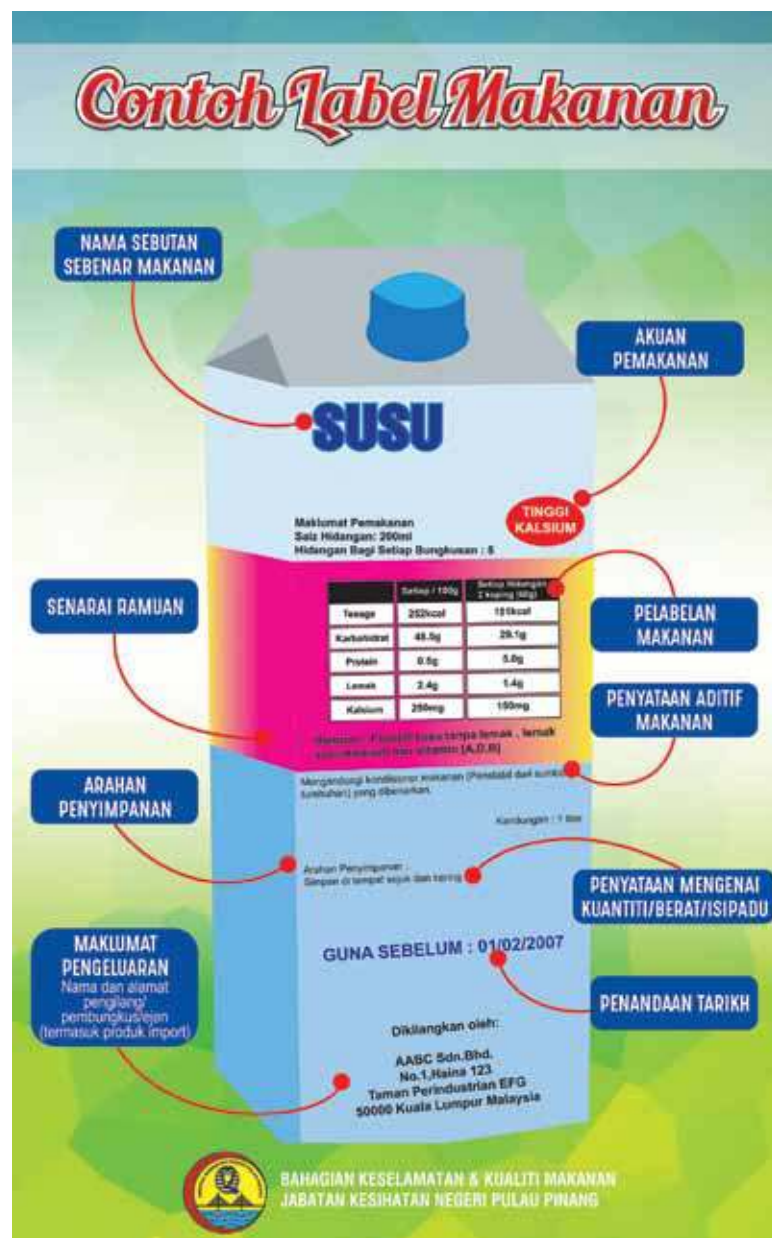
Contoh Label Makanan

NAMA SEBUTAN SEBENAR MAKANAN

AKUAN PEMAKANAN

SUSU

TINGGI KALSIUM

Maklumat Pemakanan
Saiz Hidangan: 200ml
Hidangan Bagi Setiap Bungkusan : 5

| | Setiap / 100g | Setiap Hidangan 2 keping (60g) |
|---|---|---|
| Tenaga | 252kcal | 151kcal |
| Karbohidrat | 48.5g | 29.1g |
| Protein | 0.5g | 5.0g |
| Lemak | 2.4g | 1.4g |
| Kalsium | 250mg | 150mg |

SENARAI RAMUAN

PELABELAN MAKANAN

PENYATAAN ADITIF MAKANAN

Ramuan : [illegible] tanpa lemak , lemak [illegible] vitamin (A,D,E)

ARAHAN PENYIMPANAN

Mengandungi kondisioner makanan (Penstabil dari sumber tumbuhan) yang dibenarkan.

Kandungan : 1 liter

Arahan Penyimpanan :
Simpan di tempat sejuk dan kering

PENYATAAN MENGENAI KUANTITI/BERAT/ISIPADU

MAKLUMAT PENGELUARAN
Nama dan alamat pengilang/ pembungkus/ejen (termasuk produk import)

GUNA SEBELUM : 01/02/2007

PENANDAAN TARIKH

Dikilangkan oleh:

AABC Sdn.Bhd.
No.1,Haina 123
Taman Perindustrian EFG
50000 Kuala Lumpur Malaysia

BAHAGIAN KESELAMATAN & KUALITI MAKANAN
JABATAN KESIHATAN NEGERI PULAU PINANG